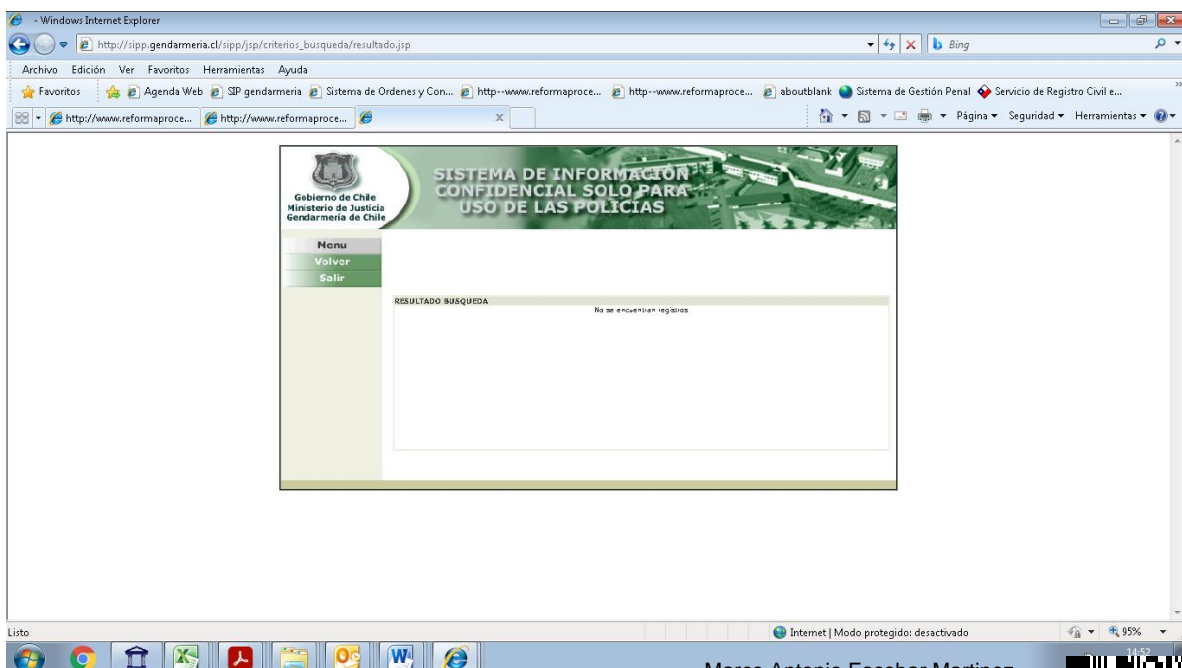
- Windows Internet Explorer

http://sipp.gendarmeria.cl/sipp/jsp/criterios_busqueda/resultado.jsp

Bing

Archivo Edición Ver Favoritos Herramientas Ayuda

Favoritos | Agenda Web | SIP gendarmeria | Sistema de Ordenes y Con... | http--www.reformaproce... | http--www.reformaproce... | aboutblank | Sistema de Gestión Penal | Servicio de Registro Civil e...

http://www.reformaproce... | http://www.reformaproce...

Página ▾ Seguridad ▾ Herramientas ▾

Gobierno de Chile
Ministerio de Justicia
Gendarmería de Chile

SISTEMA DE INFORMACION CONFIDENCIAL SOLO PARA USO DE LAS POLICIAS

Menu
Volver
Salir

RESULTADO BUSQUEDA

No se encuentran registros

Listo

Internet | Modo protegido: desactivado

95%

Marco Antonio Escobar Martinez

14:52